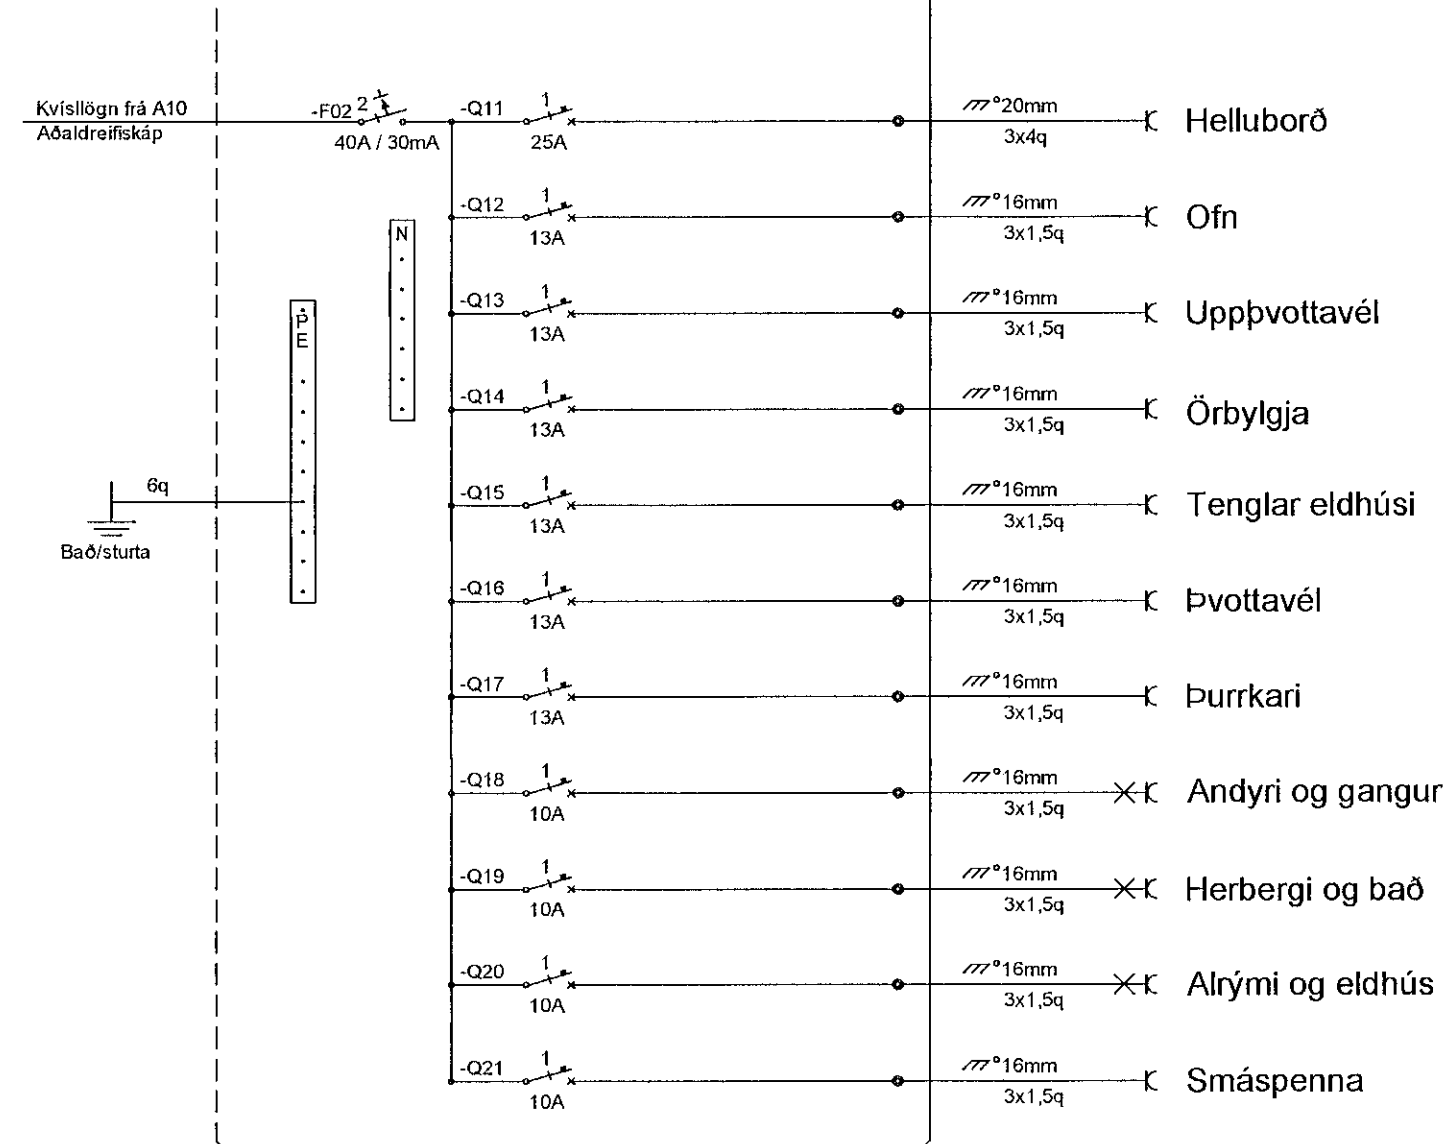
Kvísllögn frá A10
Aðaldreifiskáp

-F02 2
40A / 30mA

N

PE

6q
Bað/sturta

-Q11 1
25A
°20mm
3x4q
Helluborð

-Q12 1
13A
°16mm
3x1,5q
Ofn

-Q13 1
13A
°16mm
3x1,5q
Uppþvottavél

-Q14 1
13A
°16mm
3x1,5q
Örbylgja

-Q15 1
13A
°16mm
3x1,5q
Tenglar eldhúsi

-Q16 1
13A
°16mm
3x1,5q
Þvottavél

-Q17 1
13A
°16mm
3x1,5q
Þurrkari

-Q18 1
10A
°16mm
3x1,5q
Andyri og gangur

-Q19 1
10A
°16mm
3x1,5q
Herbergi og bað

-Q20 1
10A
°16mm
3x1,5q
Alrými og eldhús

-Q21 1
10A
°16mm
3x1,5q
Smáspenna